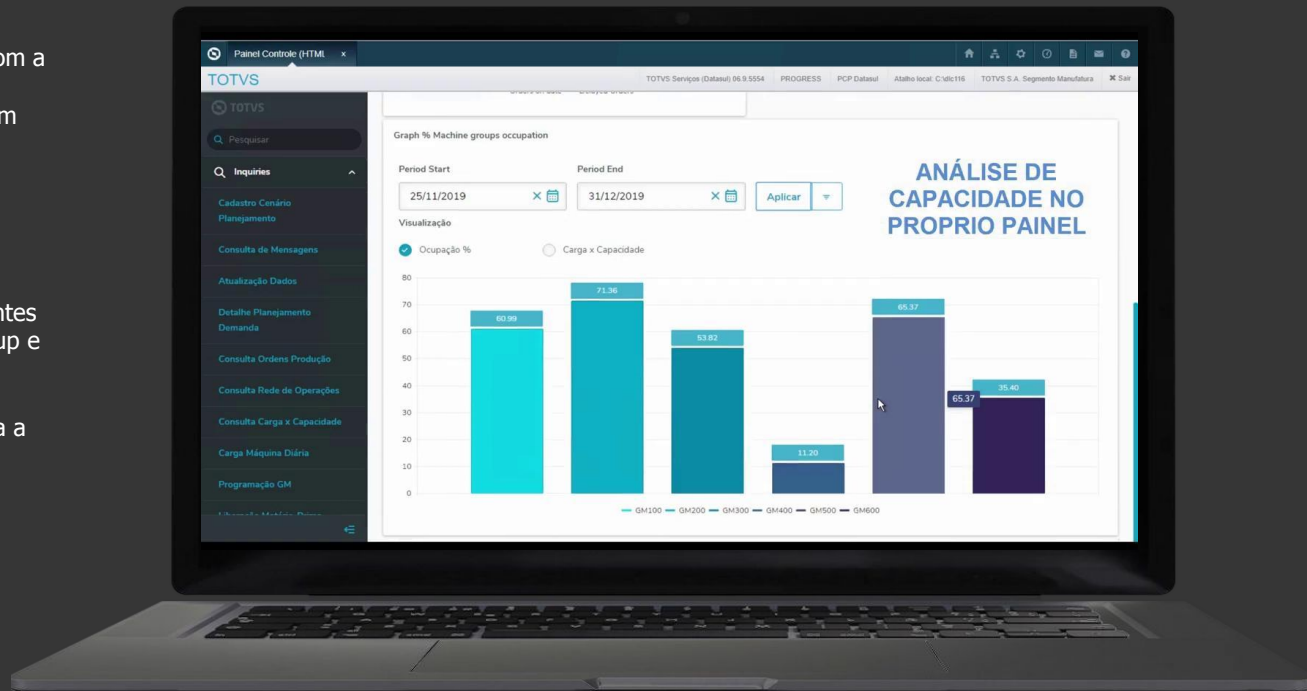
om a

m

ntes
up e

a a

Painel Controle (HTML ×

TOTVS

TOTVS Serviços (Datasul) 06.9.5554 PROGRESS PCP Datasul Atalho local: C:\dlc116 TOTVS S.A. Segmento Manufatura ✖ Sair

TOTVS

Pesquisar

Inquiries

Cadastro Cenário Planejamento

Consulta de Mensagens

Atualização Dados

Detalhe Planejamento Demanda

Consulta Ordens Produção

Consulta Rede de Operações

Consulta Carga x Capacidade

Carga Máquina Diária

Programação GM

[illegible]

Graph % Machine groups occupation

Period Start

25/11/2019

Period End

31/12/2019

Aplicar

ANÁLISE DE CAPACIDADE NO PROPRIO PAINEL

Visualização

Ocupação %

Carga x Capacidade

80
70
60
50
40
30
20
10
0

60.99
71.36
53.82
11.20
65.37
65.37
35.40

GM100 GM200 GM300 GM400 GM500 GM600